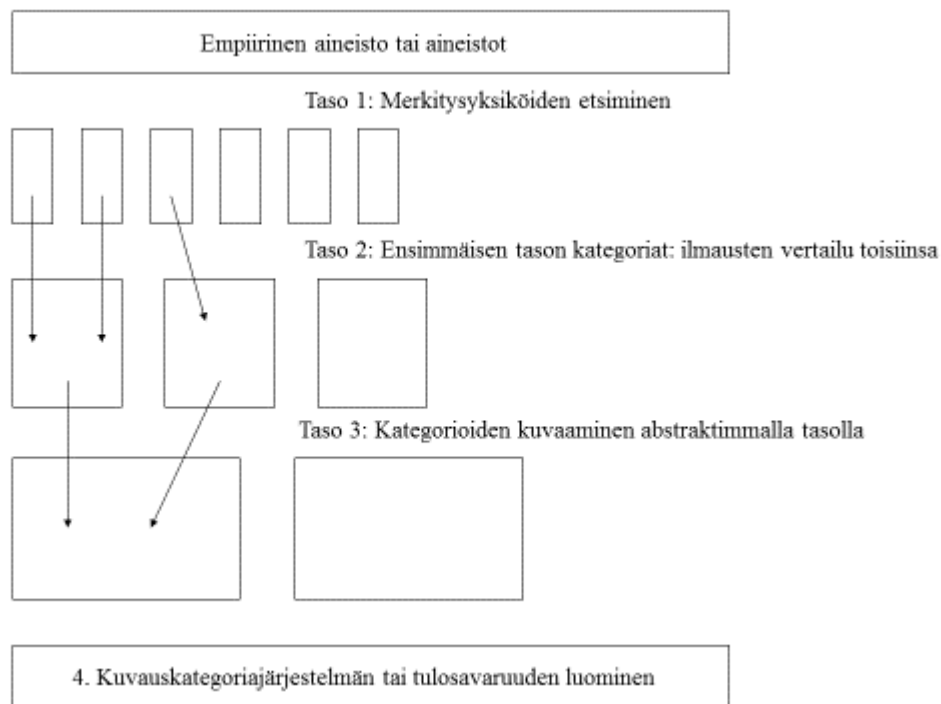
Empiirinen aineisto tai aineistot

Taso 1: Merkitysyksiköiden etsiminen

Taso 2: Ensimmäisen tason kategoriat: ilmausten vertailu toisiinsa

Taso 3: Kategorioiden kuvaaminen abstraktimmalla tasolla

4. Kuvauskategoriajärjestelmän tai tulosavaruuden luominen